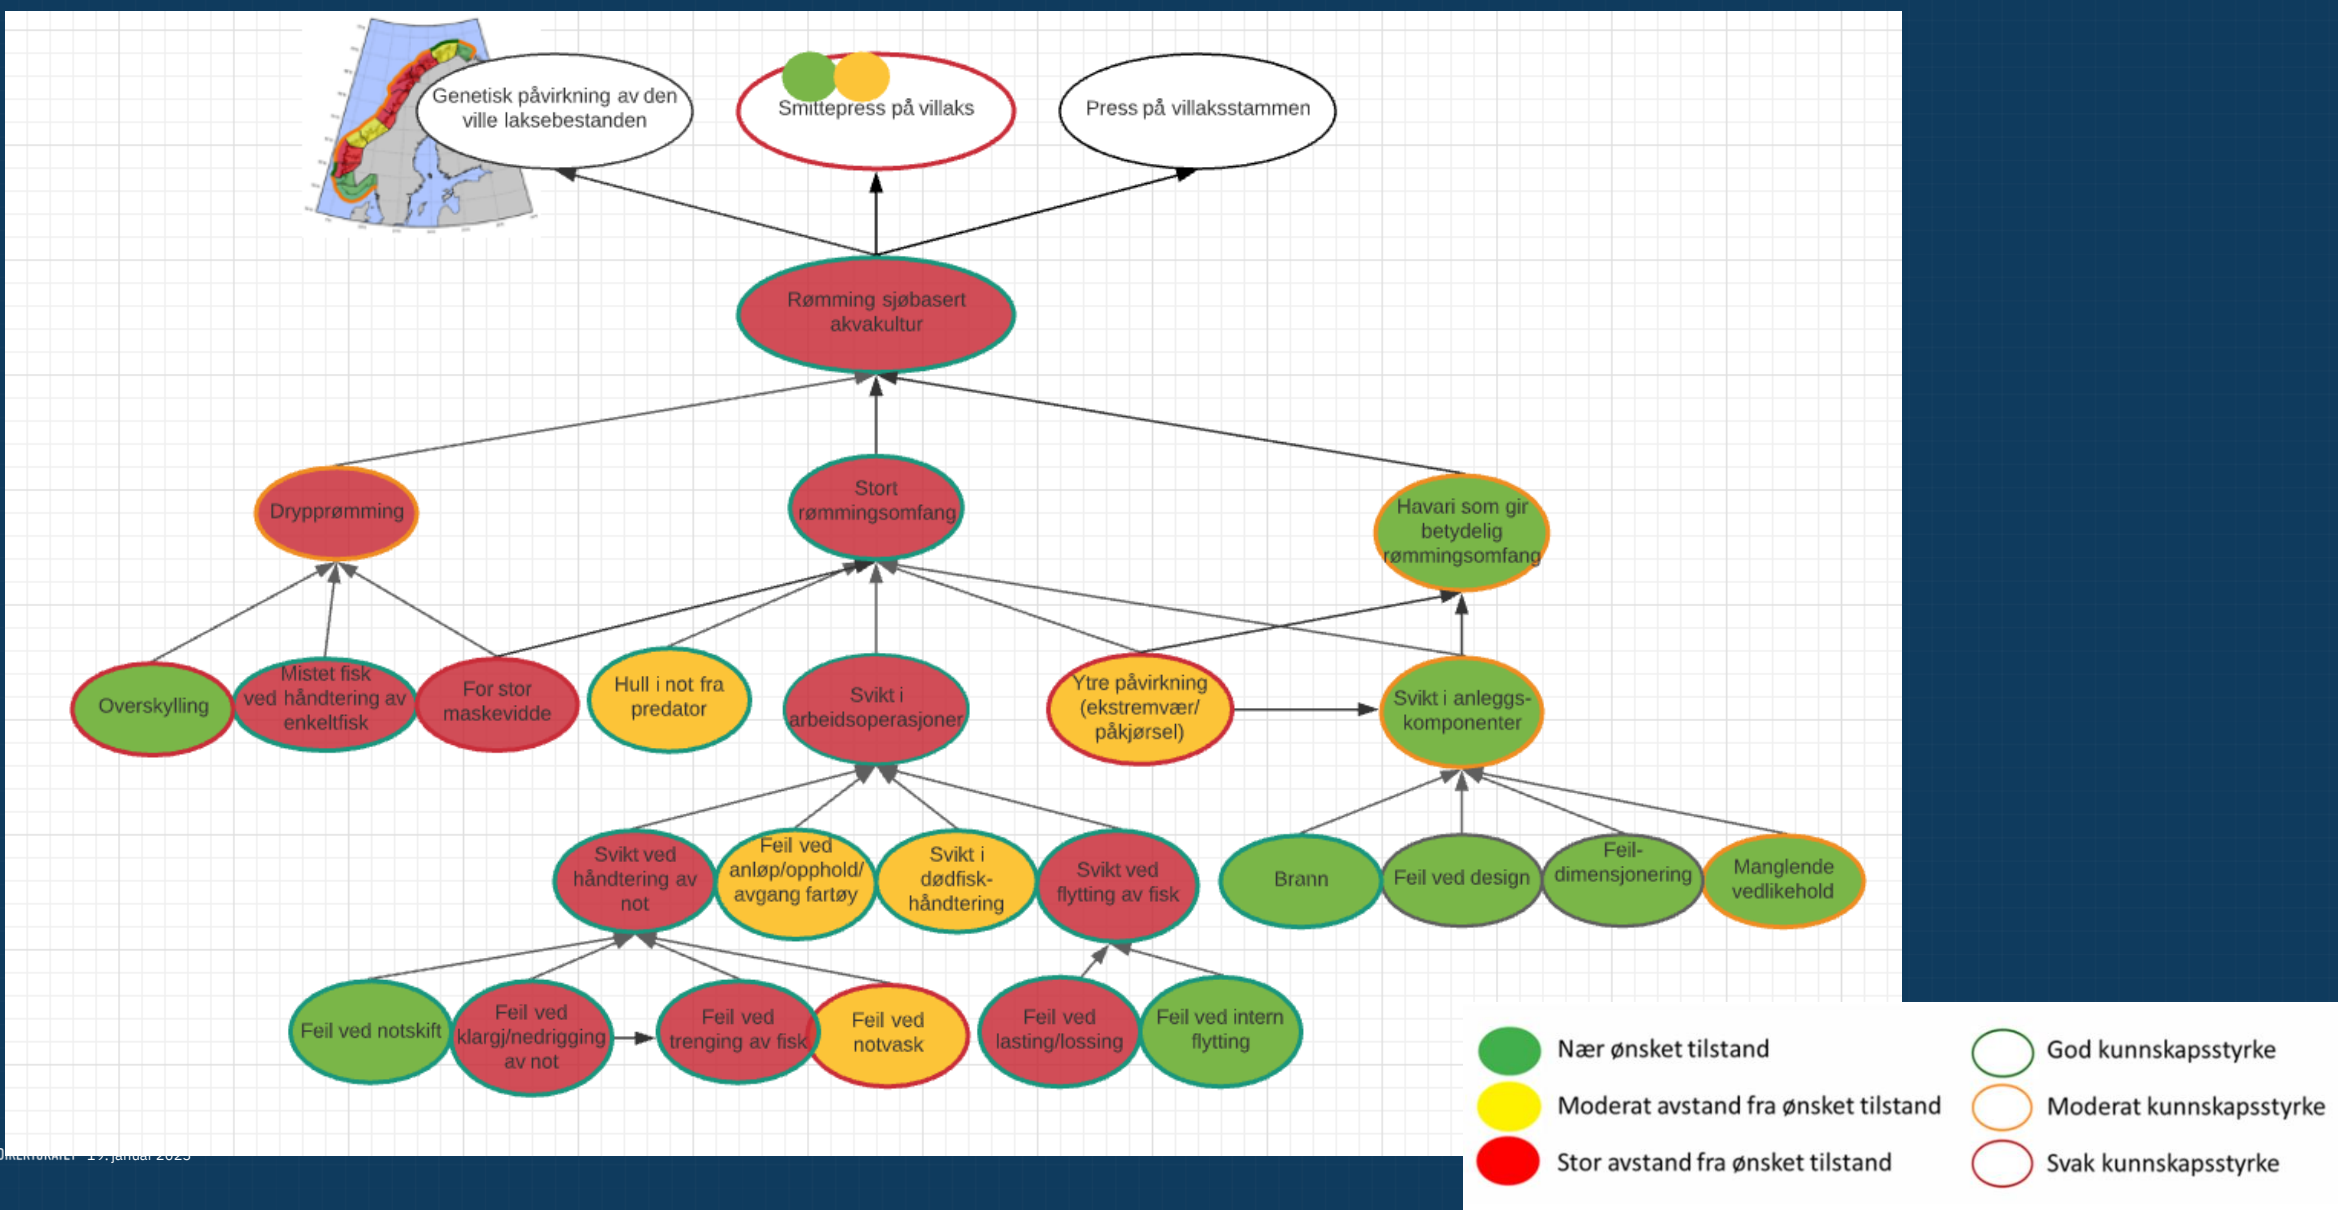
Genetisk påvirkning av den ville laksebestanden

Smittepress på villaks

Press på villaksstammen

Rømming sjøbasert akvakultur

Dryppromming

Stort rømmingsomfang

Havari som gir betydelig rømmingsomfang

Overskylling

Mistet fisk ved håndtering av enkeltfisk

For stor maskevidde

Hull i not fra predator

Svikt i arbeidsoperasjoner

Ytre påvirkning (ekstremvær/ påkjørsel)

Svikt i anleggs-komponenter

Svikt ved håndtering av not

Feil ved anløp/opphold/ avgang fartøy

Svikt i dødfisk-håndtering

Svikt ved flytting av fisk

Brann

Feil ved design

Feil-dimensjonering

Manglende vedlikehold

Feil ved notskift

Feil ved klargj/nedrigging av not

Feil ved trenging av fisk

Feil ved notvask

Feil ved lasting/lossing

Feil ved intern flytting

Nær ønsket tilstand

Moderat avstand fra ønsket tilstand

Stor avstand fra ønsket tilstand

God kunnskapsstyrke

Moderat kunnskapsstyrke

Svak kunnskapsstyrke

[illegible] 19. januar 2023